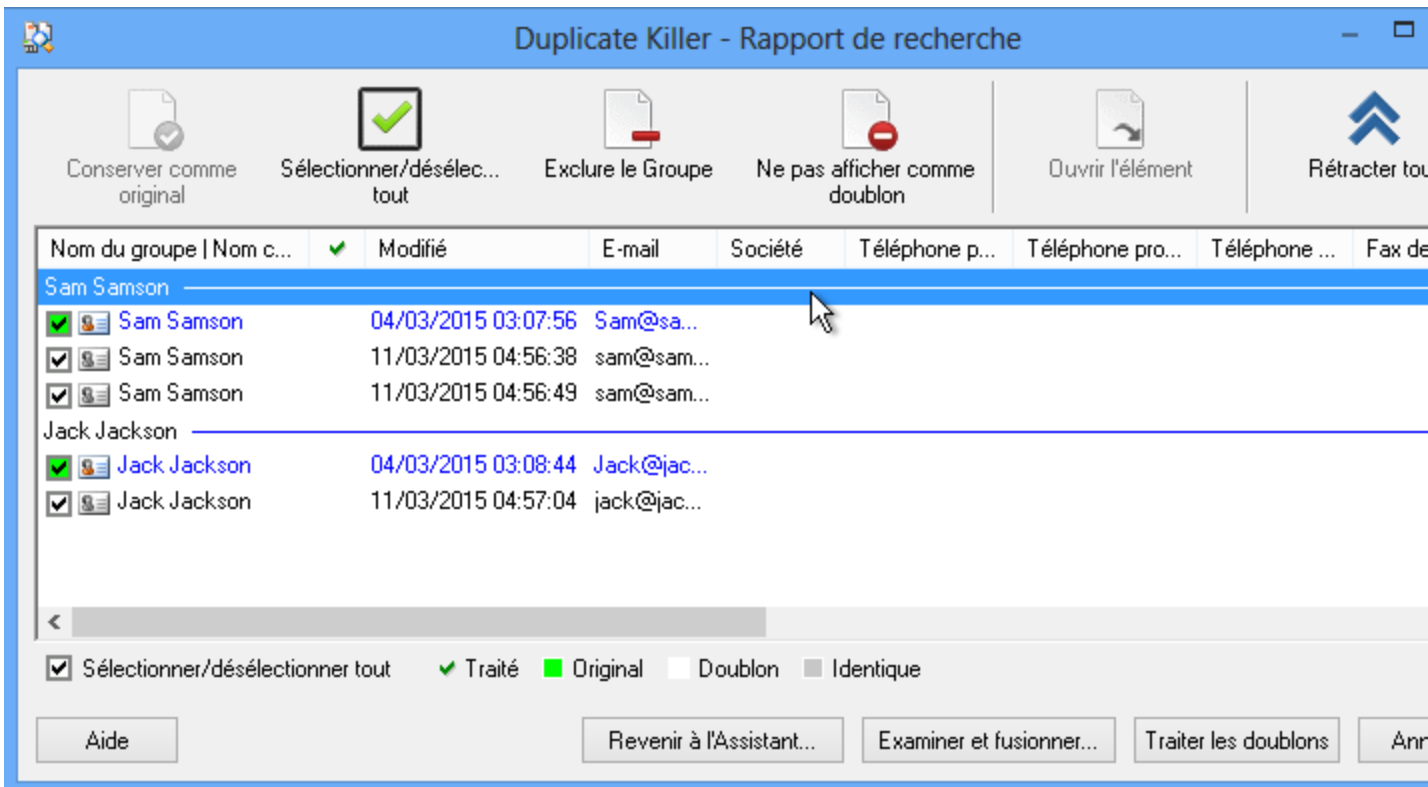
Duplicate Killer - Rapport de recherche

Conserver comme original
Sélectionner/désélec... tout
Exclure le Groupe
Ne pas afficher comme doublon
Ouvrir l'élément
Rétracter tou

| Nom du groupe \| Nom c... | ✔ | Modifié | E-mail | Société | Téléphone p... | Téléphone pro... | Téléphone ... | Fax de |
|---|---|---|---|---|---|---|---|---|
| Sam Samson | | | | | | | | |
| Sam Samson | | 04/03/2015 03:07:56 | Sam@sa... | | | | | |
| Sam Samson | | 11/03/2015 04:56:38 | sam@sam... | | | | | |
| Sam Samson | | 11/03/2015 04:56:49 | sam@sam... | | | | | |
| Jack Jackson | | | | | | | | |
| Jack Jackson | | 04/03/2015 03:08:44 | Jack@jac... | | | | | |
| Jack Jackson | | 11/03/2015 04:57:04 | jack@jac... | | | | | |

Sélectionner/désélectionner tout ✔ Traité Original Doublon Identique

Aide
Revenir à l'Assistant...
Examiner et fusionner...
Traiter les doublons
Ann